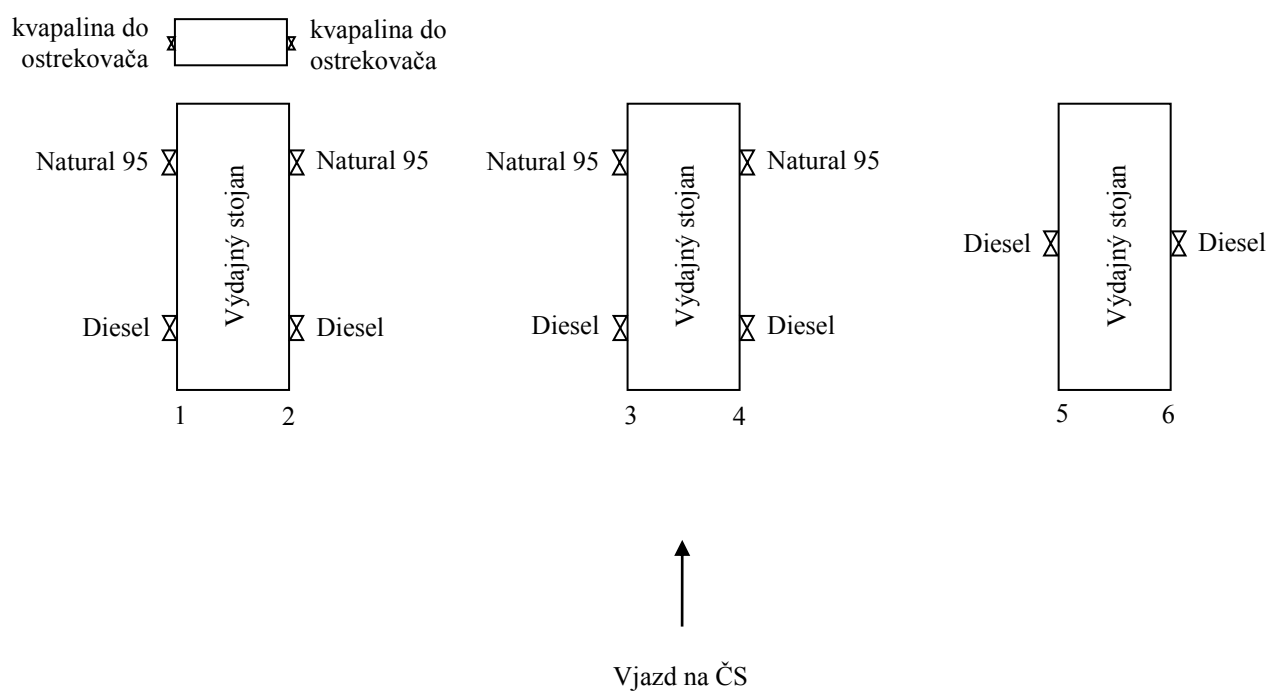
kvapalina do ostrekovača

kvapalina do ostrekovača

Natural 95

Výdajný stojan

Natural 95

Diesel

Diesel

1

2

Natural 95

Výdajný stojan

Natural 95

Diesel

Diesel

3

4

Diesel

Výdajný stojan

Diesel

5

6

Vjazd na ČS